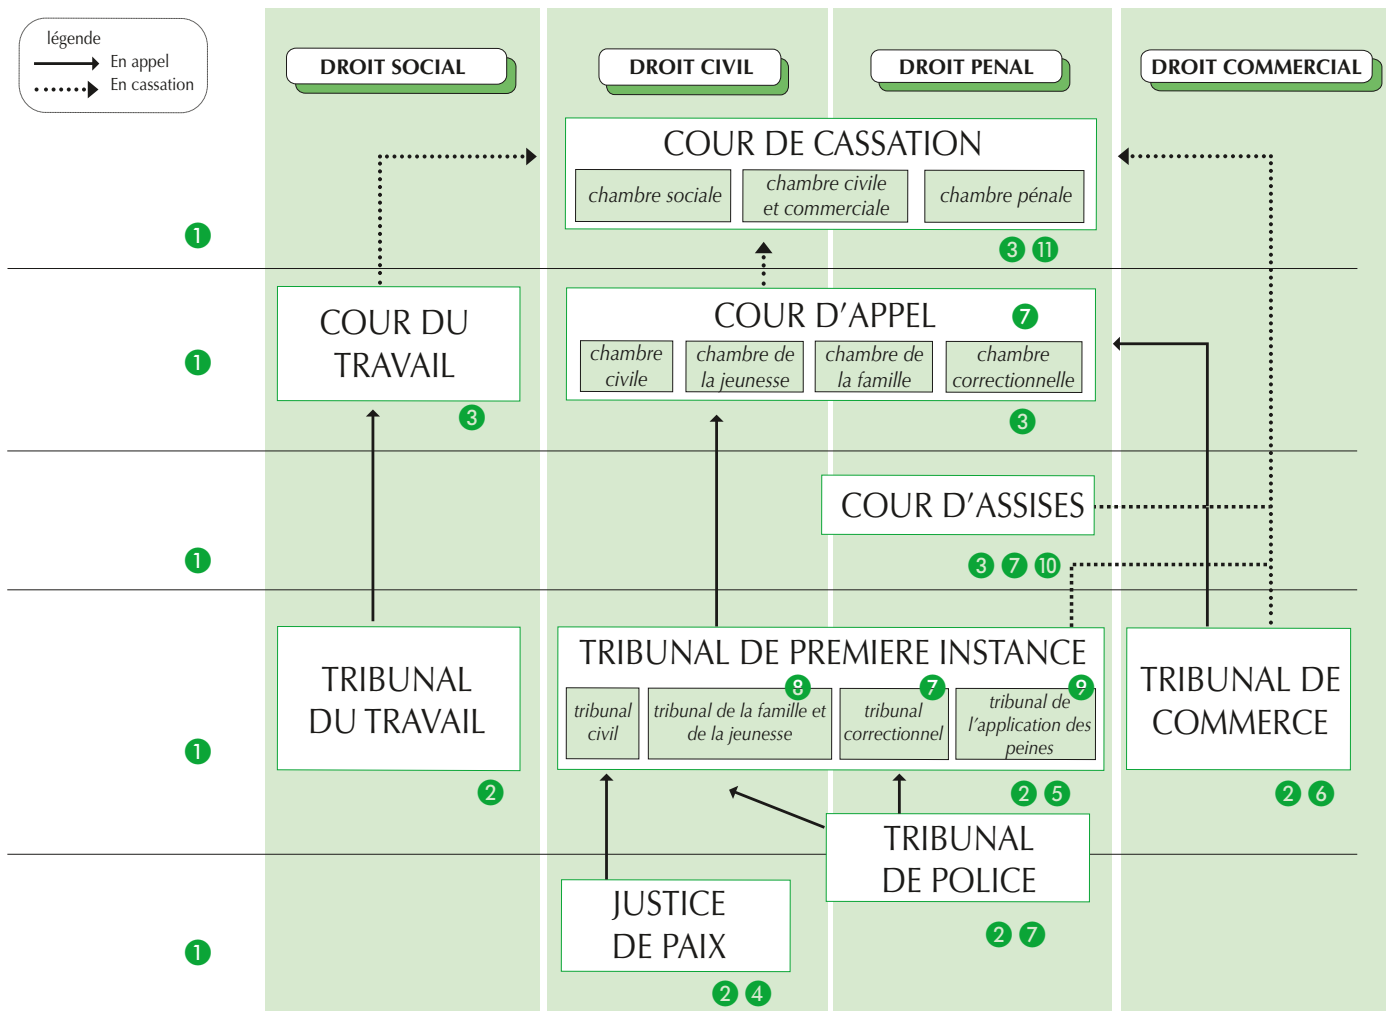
légende
En appel
En cassation

DROIT SOCIAL

DROIT CIVIL

DROIT PENAL

DROIT COMMERCIAL

COUR DE CASSATION
chambre sociale
chambre civile et commerciale
chambre pénale
3 11

1

COUR DU TRAVAIL
3

COUR D'APPEL 7
chambre civile
chambre de la jeunesse
chambre de la famille
chambre correctionnelle
3

1

COUR D'ASSISES
3 7 10

1

TRIBUNAL DU TRAVAIL
2

TRIBUNAL DE PREMIERE INSTANCE
tribunal civil
8
tribunal de la famille et de la jeunesse
7
tribunal correctionnel
9
tribunal de l'application des peines
2 5

TRIBUNAL DE COMMERCE
2 6

1

TRIBUNAL DE POLICE
2 7

JUSTICE DE PAIX
2 4

1